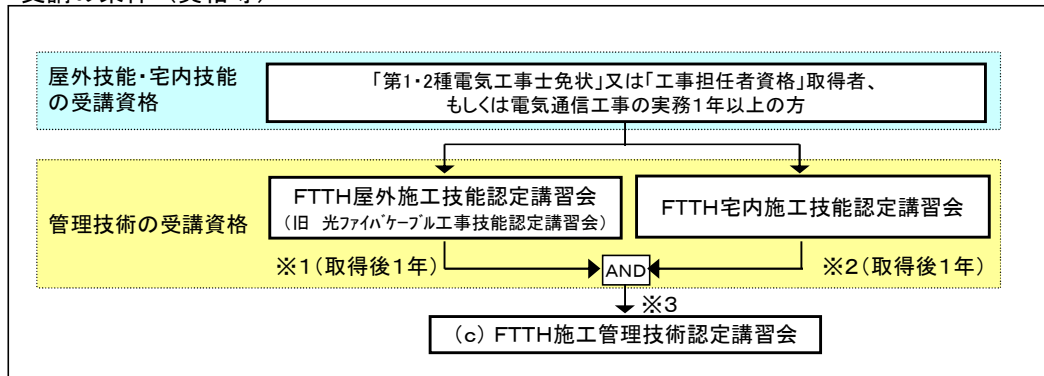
受講の条件（資格等）

屋外技能・宅内技能の受講資格

「第1・2種電気工事士免状」又は「工事担任者資格」取得者、もしくは電気通信工事の実務1年以上の方

管理技術の受講資格

FTTH屋外施工技能認定講習会
（旧 光ファイバケーブル工事技能認定講習会）

FTTH宅内施工技能認定講習会

※1（取得後1年）

AND

※2（取得後1年）

※3

（c）FTTH施工管理技術認定講習会